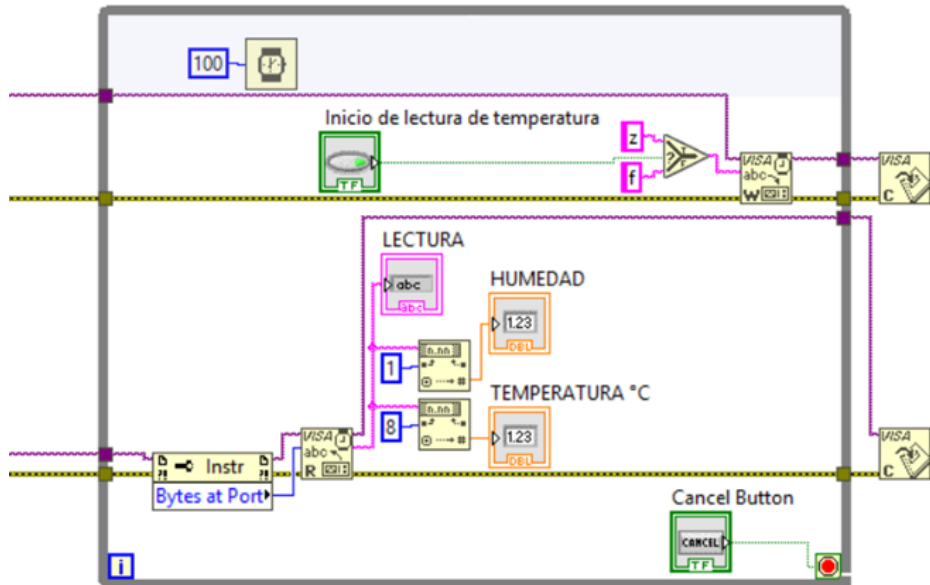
100

Inicio de lectura de temperatura

TF

z

f

VISA
abc
W

VISA
C

LECTURA

abc

abc

HUMEDAD

1.23

DBL

1

8

TEMPERATURA °C

1.23

DBL

Instr

Bytes at Port

VISA
abc
R

VISA
C

Cancel Button

CANCEL

TF

i